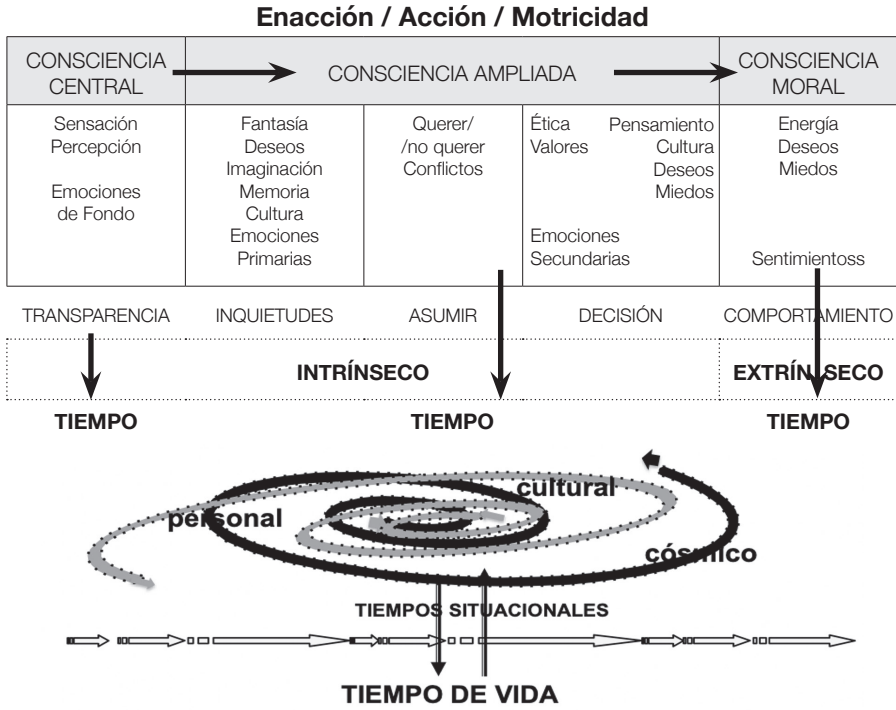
Enacción / Acción / Motricidad

| CONSCIENCIA CENTRAL | CONSCIENCIA AMPLIADA | | | CONSCIENCIA MORAL |
|---|---|---|---|---|
| Sensación Percepción Emociones de Fondo | Fantasía Deseos Imaginación Memoria Cultura Emociones Primarias | Querer/ /no querer Conflictos | Ética Valores Pensamiento Cultura Deseos Miedos Emociones Secundarias | Energía Deseos Miedos Sentimientoss |

TRANSPARENCIA INQUIETUDES ASUMIR DECISIÓN COMPORTAMIENTO

INTRÍNSECO EXTRÍNSECO

TIEMPO TIEMPO TIEMPO

cultural
personal
cósmico

TIEMPOS SITUACIONALES

TIEMPO DE VIDA